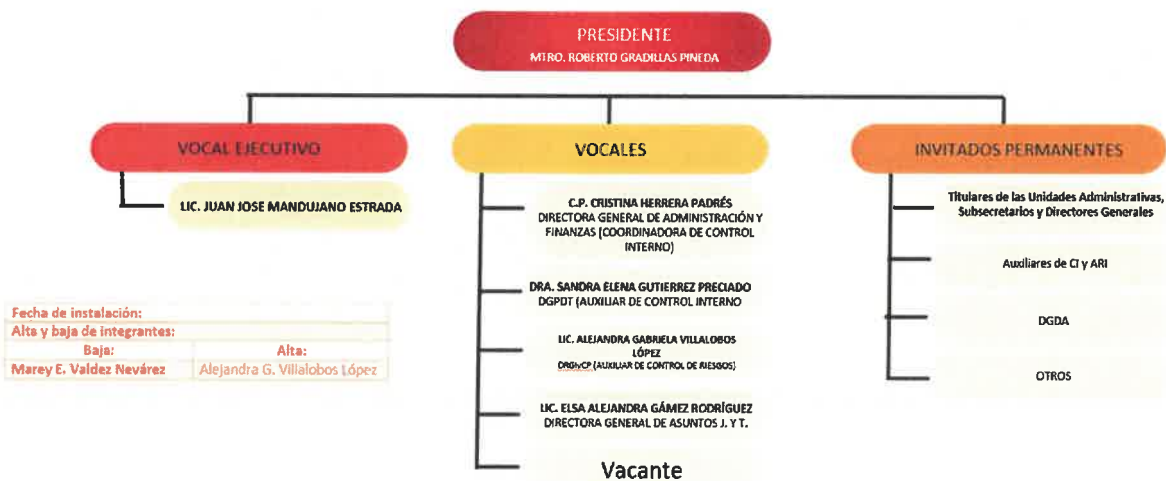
PRESIDENTE
MTRO. ROBERTO GRADILLAS PINEDA

VOCAL EJECUTIVO

LIC. JUAN JOSE MANDUJANO ESTRADA

VOCALES

C.P. CRISTINA HERRERA PADRÉS
DIRECTORA GENERAL DE ADMINISTRACIÓN Y FINANZAS (COORDINADORA DE CONTROL INTERNO)

DRA. SANDRA ELENA GUTIERREZ PRECIADO
DGPDT (AUXILIAR DE CONTROL INTERNO

LIC. ALEJANDRA GABRIELA VILLALOBOS LÓPEZ
DRGyCP (AUXILIAR DE CONTROL DE RIESGOS)

LIC. ELSA ALEJANDRA GÁMEZ RODRÍGUEZ
DIRECTORA GENERAL DE ASUNTOS J. Y T.

Vacante

INVITADOS PERMANENTES

Titulares de las Unidades Administrativas, Subsecretarios y Directores Generales

Auxiliares de CI y ARI

DGDA

OTROS

| Fecha de instalación: | |
|---|---|
| Alta y baja de integrantes: | |
| Baja: | Alta: |
| Marey E. Valdez Nevárez | Alejandra G. Villalobos López |